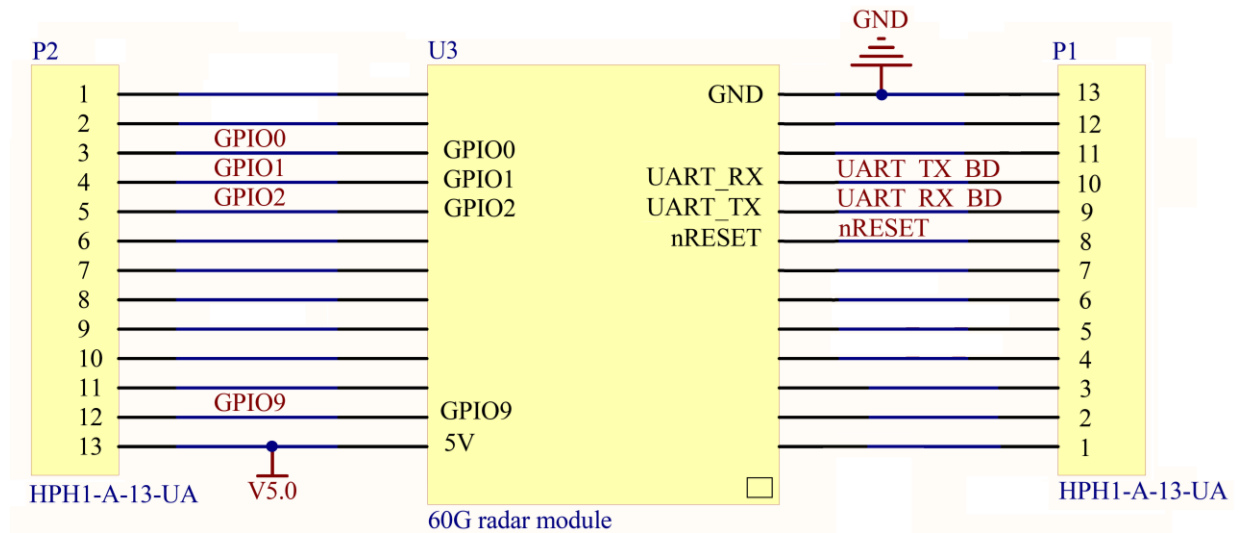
GND

P2
U3
P1

1
2
3
4
5
6
7
8
9
10
11
12
13

GPIO0
GPIO1
GPIO2
GPIO9

GPIO0
GPIO1
GPIO2
GPIO9
5V

GND
UART_RX
UART_TX
nRESET

UART_TX_BD
UART_RX_BD
nRESET

13
12
11
10
9
8
7
6
5
4
3
2
1

HPH1-A-13-UA
V5.0
60G radar module
HPH1-A-13-UA